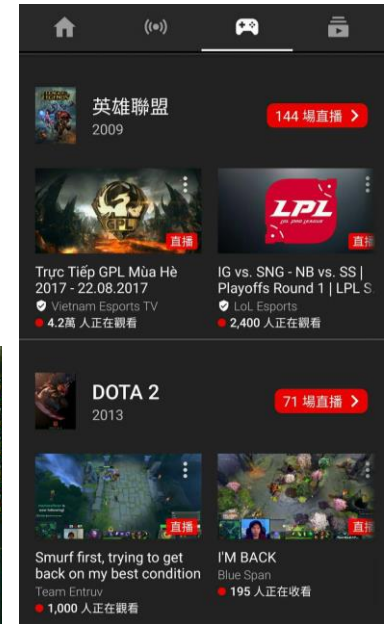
英雄聯盟
2009

144 場直播 >

GPL

直播

Trực Tiếp GPL Mùa Hè 2017 - 22.08.2017
Vietnam Esports TV
4.2萬 人正在觀看

LPL

直播

IG vs. SNG - NB vs. SS | Playoffs Round 1 | LPL S
LoL Esports
2,400 人正在觀看

DOTA 2
2013

71 場直播 >

直播

Smurf first, trying to get back on my best condition
Team Entruv
1,000 人正在觀看

直播

I'M BACK
Blue Span
195 人正在收看